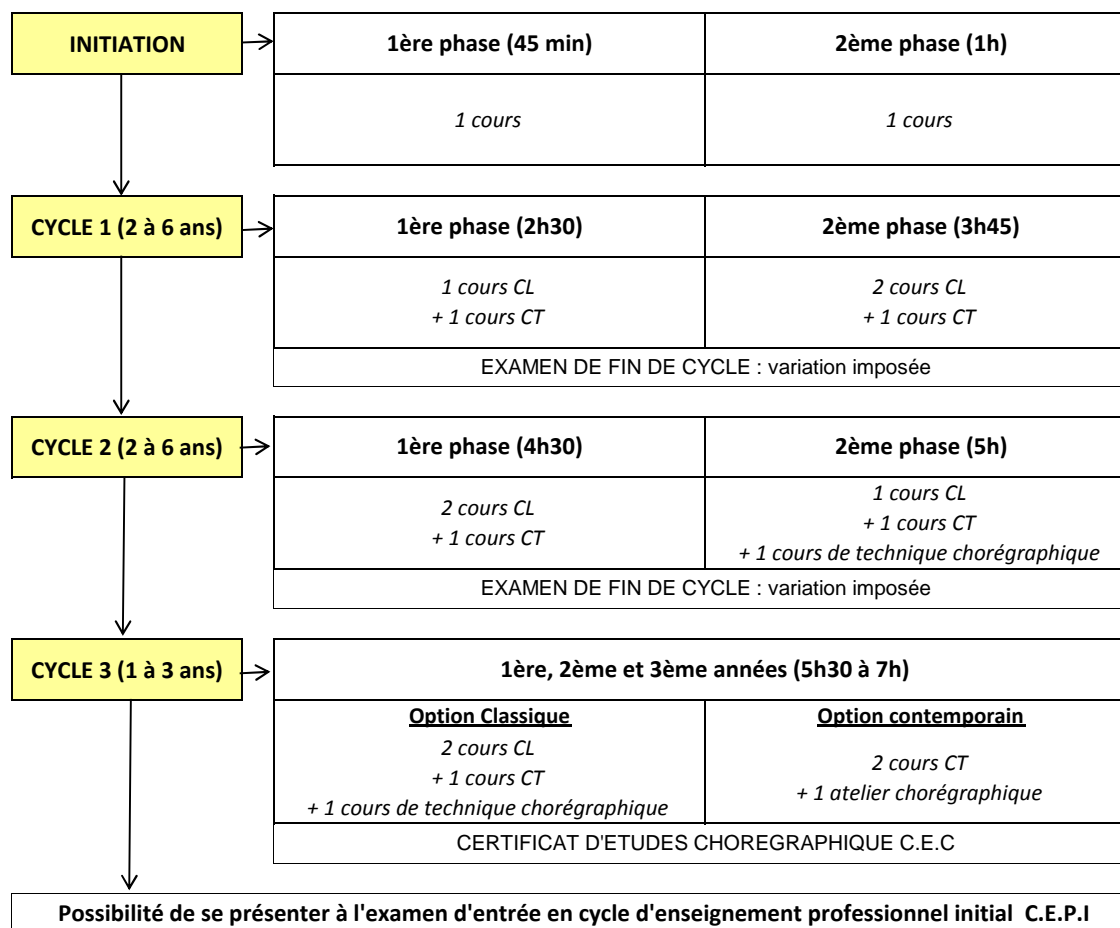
INITIATION

| 1ère phase (45 min) | 2ème phase (1h) |
|---|---|
| 1 cours | 1 cours |

CYCLE 1 (2 à 6 ans)

| 1ère phase (2h30) | 2ème phase (3h45) |
|---|---|
| 1 cours CL + 1 cours CT | 2 cours CL + 1 cours CT |
| EXAMEN DE FIN DE CYCLE : variation imposée | |

CYCLE 2 (2 à 6 ans)

| 1ère phase (4h30) | 2ème phase (5h) |
|---|---|
| 2 cours CL + 1 cours CT | 1 cours CL + 1 cours CT + 1 cours de technique chorégraphique |
| EXAMEN DE FIN DE CYCLE : variation imposée | |

CYCLE 3 (1 à 3 ans)

| 1ère, 2ème et 3ème années (5h30 à 7h) | |
|---|---|
| Option Classique 2 cours CL + 1 cours CT + 1 cours de technique chorégraphique | Option contemporain 2 cours CT + 1 atelier chorégraphique |
| CERTIFICAT D'ETUDES CHOREGRAPHIQUE C.E.C | |

Possibilité de se présenter à l'examen d'entrée en cycle d'enseignement professionnel initial C.E.P.I